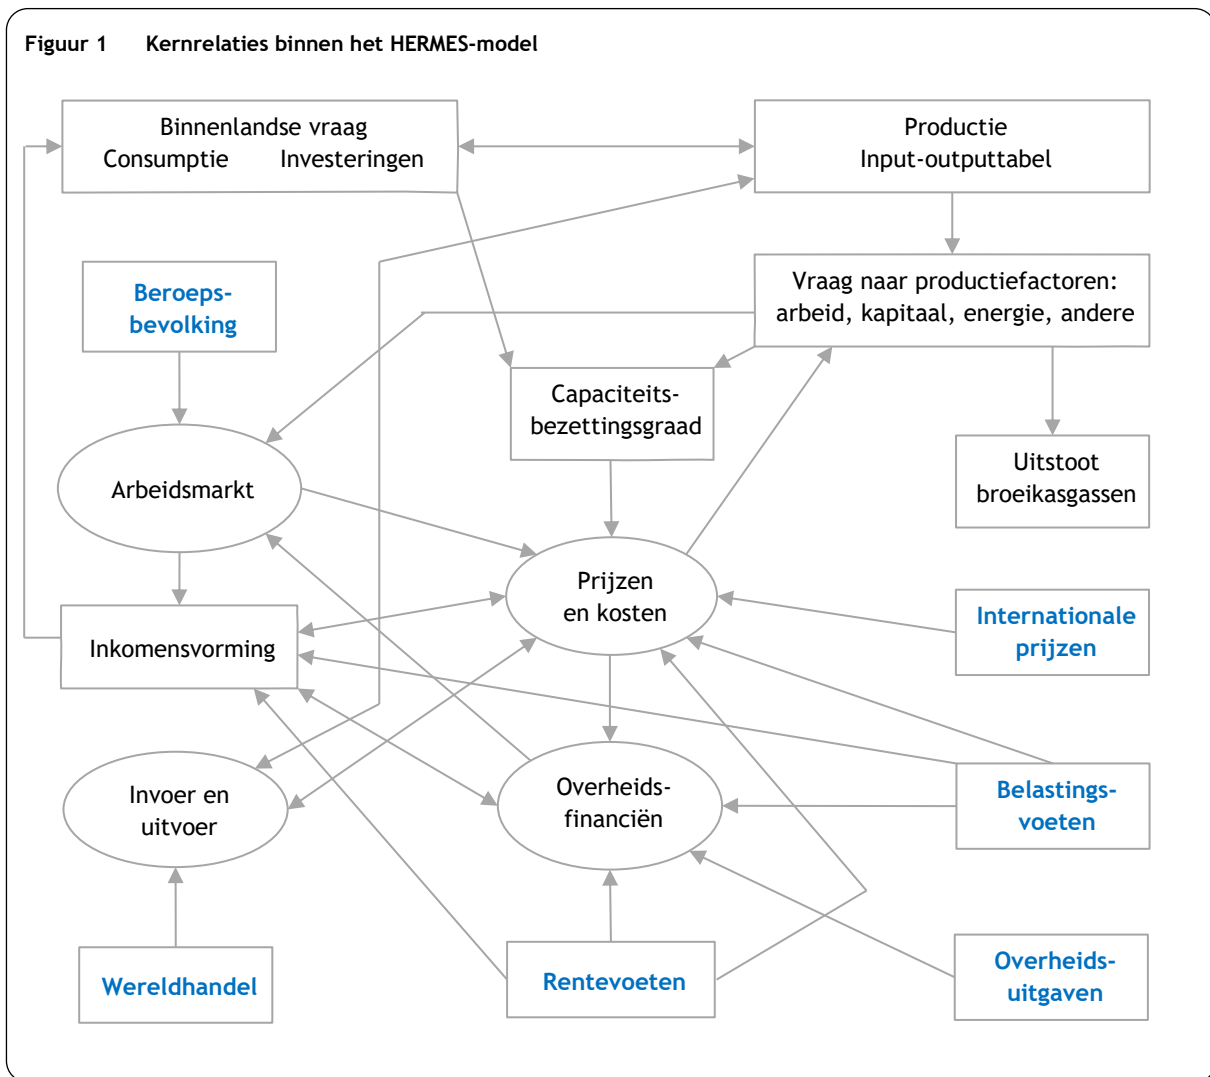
Figuur 1 Kernrelaties binnen het HERMES-model

Binnenlandse vraag
Consumptie Investeringen

Productie
Input-outputtabel

Beroepsbevolking

Vraag naar productiefactoren: arbeid, kapitaal, energie, andere

Capaciteitsbezettingsgraad

Uitstoot broeikasgassen

Arbeidsmarkt

Prijzen en kosten

Internationale prijzen

Inkomensvorming

Invoer en uitvoer

Overheidsfinanciën

Belastingsvoeten

Overheidsuitgaven

Wereldhandel

Rentevoeten